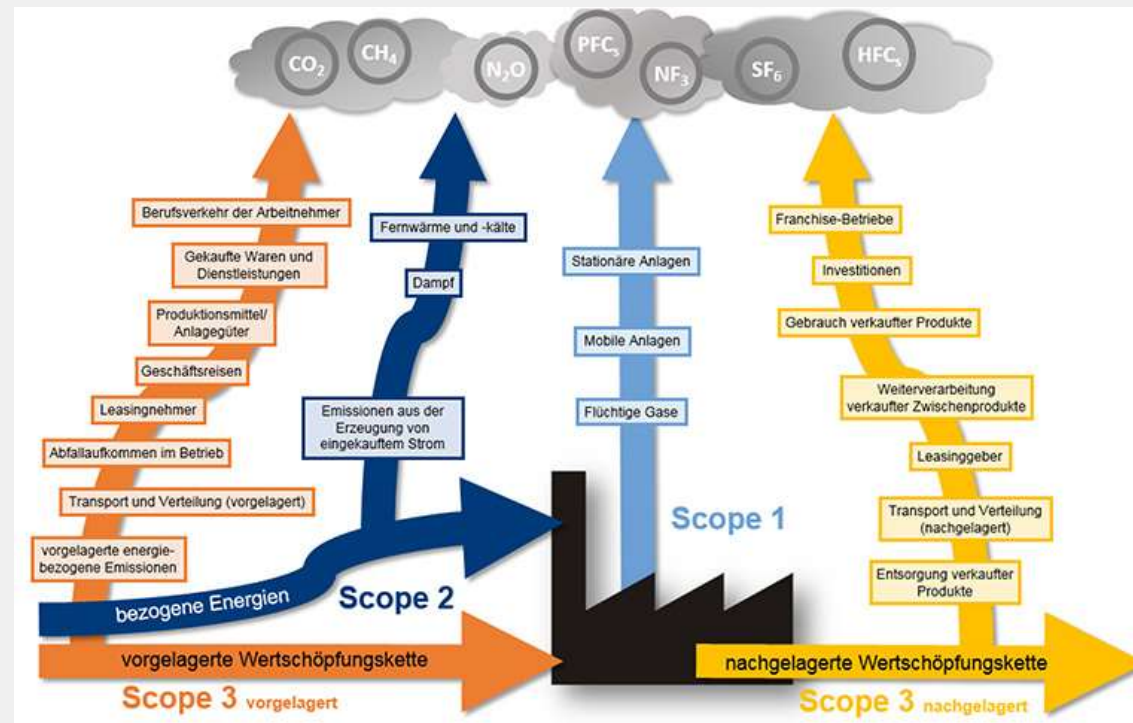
$CO_2$ $CH_4$ $N_2O$ $PFC_s$ $NF_3$ $SF_6$ $HFC_s$

Berufsverkehr der Arbeitnehmer

Gekaufte Waren und Dienstleistungen

Produktionsmittel/ Anlagegüter

Geschäftsreisen

Leasingnehmer

Abfallaufkommen im Betrieb

Transport und Verteilung (vorgelagert)

vorgelagerte energiebezogene Emissionen

Fernwärme und -kälte

Dampf

Emissionen aus der Erzeugung von eingekauftem Strom

Stationäre Anlagen

Mobile Anlagen

Flüchtige Gase

Scope 1

Franchise-Betriebe

Investitionen

Gebrauch verkaufter Produkte

Weiterverarbeitung verkaufter Zwischenprodukte

Leasinggeber

Transport und Verteilung (nachgelagert)

Entsorgung verkaufter Produkte

bezogene Energien

Scope 2

vorgelagerte Wertschöpfungskette

nachgelagerte Wertschöpfungskette

Scope 3 vorgelagert

Scope 3 nachgelagert